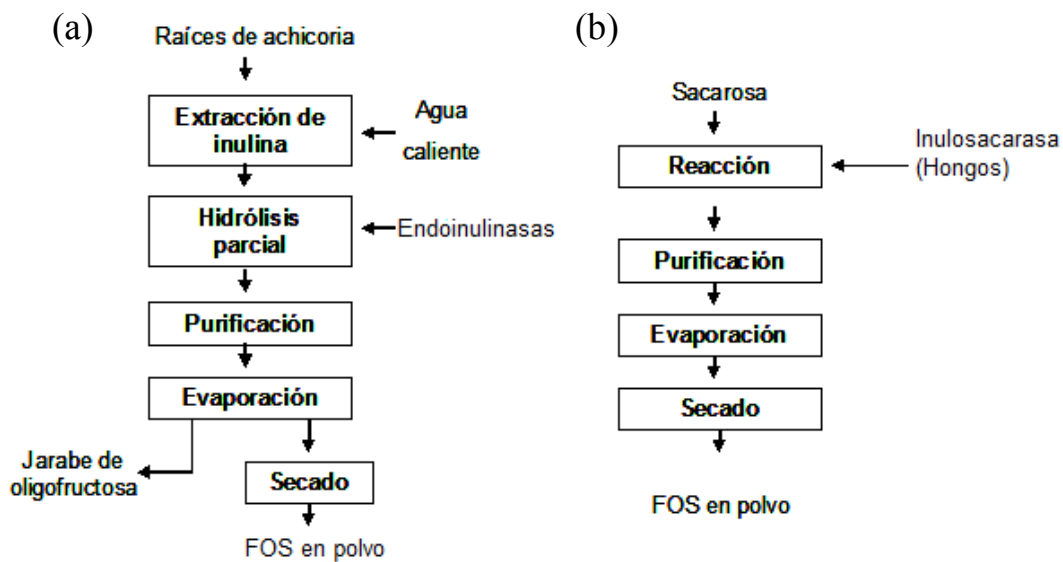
(a)

Raíces de achicoria

Extracción de inulina

Agua caliente

Hidrólisis parcial

Endoinulinasas

Purificación

Evaporación

Jarabe de oligofructosa

Secado

FOS en polvo

(b)

Sacarosa

Reacción

Inulosacarasa (Hongos)

Purificación

Evaporación

Secado

FOS en polvo